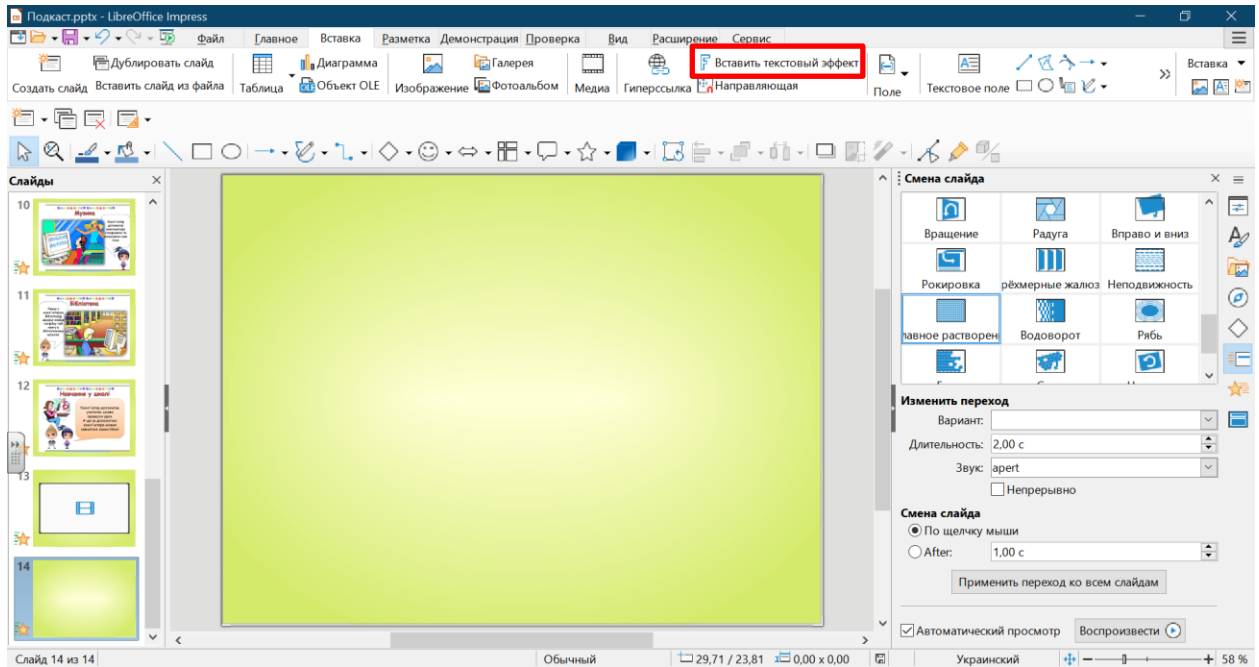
Подкаст.pptx - LibreOffice Impress

Файл Главное Вставка Разметка Демонстрация Проверка Вид Расширение Сервис

Создать слайд Дублировать слайд Вставить слайд из файла Таблица Диаграмма Объект OLE Изображение Галерея Фотоальбом Медиа Гиперссылка Вставить текстовый эффект Направляющая Поле Текстовое поле Вставка

Слайды

10 Музика

11 Бібліотека

12 Навчання у школі

13

14

Смена слайда

Вращение Радуга Вправо и вниз
Рокировка рёхмерные жалюз Неподвижность
лавное растворен Водоворот Рябь

Изменить переход
Вариант:
Длительность: 2,00 с
Звук: apert
Непрерывно

Смена слайда
По щелчку мыши
After: 1,00 с
Применить переход ко всем слайдам

Автоматический просмотр Воспроизвести

Слайд 14 из 14 Обычный 29,71 / 23,81 0,00 x 0,00 Украинский 58 %